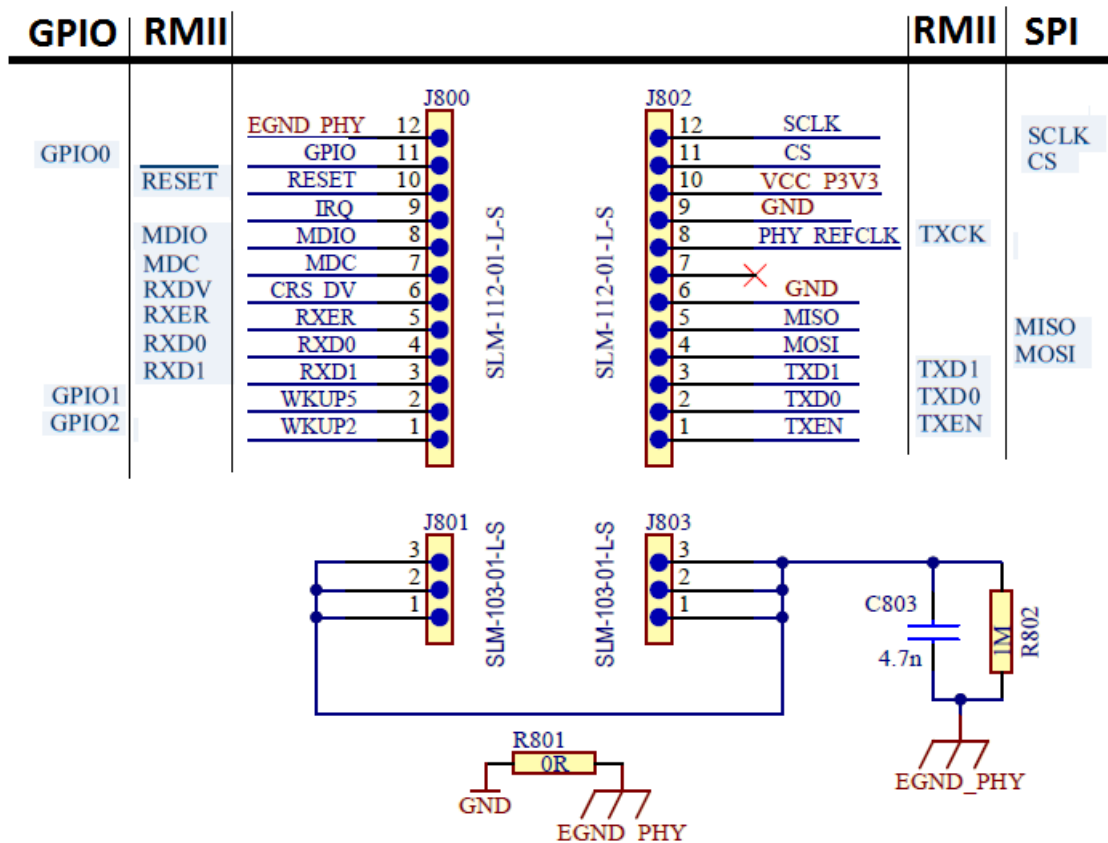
GPIO | RMII | RMII | SPI

GPIO0

$\overline{RESET}$

MDIO
MDC
RXDV
RXER
RXD0
RXD1

GPIO1
GPIO2

J800
EGND_PHY 12
GPIO 11
RESET 10
IRQ 9
MDIO 8
MDC 7
CRS_DV 6
RXER 5
RXD0 4
RXD1 3
WKUP5 2
WKUP2 1

SLM-112-01-L-S

SLM-112-01-L-S

J802
12 SCLK
11 CS
10 VCC_P3V3
9 GND
8 PHY_REFCLK
7
6 GND
5 MISO
4 MOSI
3 TXD1
2 TXD0
1 TXEN

TXCK

TXD1
TXD0
TXEN

SCLK
CS

MISO
MOSI

J801
3
2
1
SLM-103-01-L-S

SLM-103-01-L-S
J803
3
2
1

C803
4.7n

1M
R802

R801
0R
GND
EGND_PHY

EGND_PHY